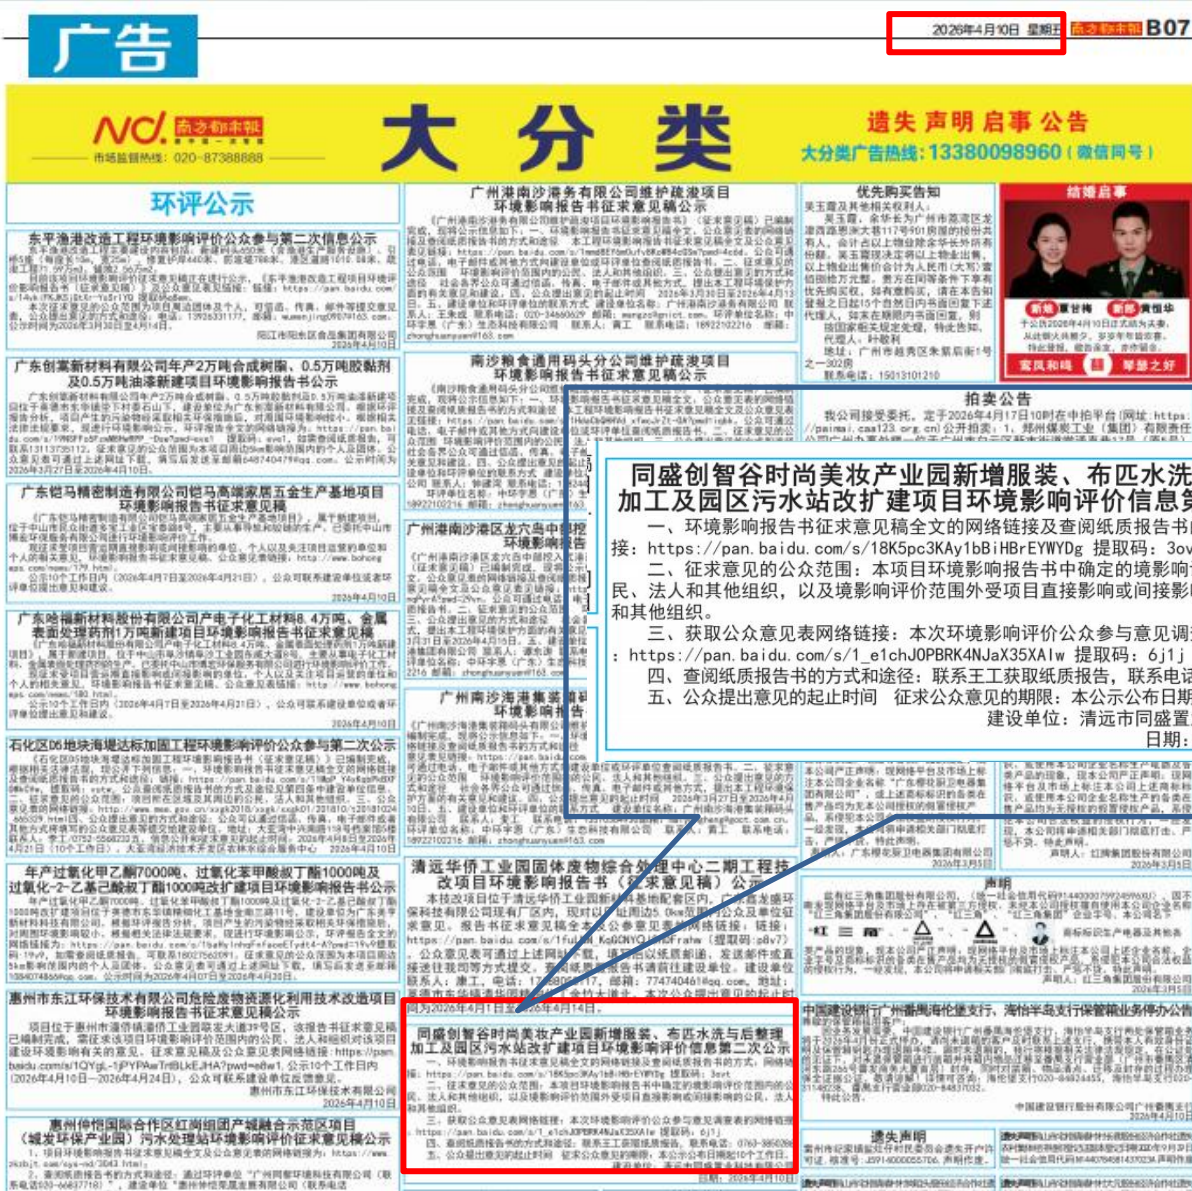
广告

2026年4月10日 星期五 南方都市报 B07

南方都市报
市场监督热线：020-87388888

大 分 类

遗失 声明 启事 公告
大分类广告热线：13380098960（微信同号）

环评公示

东平渔港改造工程环境影响评价公众参与第二次信息公示

广东创美新材料有限公司年产2万吨合成树脂、0.5万吨胶黏剂及0.5万吨油漆新建项目环境影响报告书公示

广东铠马精密制造有限公司铠马高端家居五金生产基地项目环境影响报告书征求意见稿

广东哈福新材料股份有限公司产电子化工材料8.4万吨、金属表面处理药剂1万吨新建项目环境影响报告书征求意见稿

石化区06地块海堤达标加固工程环境影响评价公众参与第二次公示

年产过氧化甲乙酮7000吨、过氧化苯甲酸叔丁酯1000吨及过氧化-2-乙基己酸叔丁酯1000吨改扩建项目环境影响报告书公示

惠州市东江环保技术有限公司危险废物资源化利用技术改造项目环境影响报告书征求意见稿公示

惠州仲恺国际合作区红岗组团产城融合示范区项目（城发环保产业园）污水处理站环境影响评价征求意见稿公示

广州港南沙港务有限公司维护疏浚项目环境影响报告书征求意见稿公示

南沙粮食通用码头分公司维护疏浚项目环境影响报告书征求意见稿公示

广州港南沙港区龙穴岛中部... 环境影响报告...

广州南沙海港集装... 环境影响报告...

清远华侨工业园固体废物综合处理中心二期工程技改项目环境影响报告书（征求意见稿）公示

同盛创智谷时尚美妆产业园新增服装、布匹水洗与后整理加工及园区污水站改扩建项目环境影响评价信息第二次公示

优先购买告知

结婚启事

拍卖公告
我公司接受委托，定于2026年4月17日10时在中拍平台（网址：https://paimai.caa123.org.cn）公开拍卖：1、郑州煤炭工业（集团）有限责任

同盛创智谷时尚美妆产业园新增服装、布匹水洗加工及园区污水站改扩建项目环境影响评价信息第
一、环境影响报告书征求意见稿全文的网络链接及查阅纸质报告书接：https://pan.baidu.com/s/18K5pc3KAy1bBiHBrEYWYDg 提取码：3ov
二、征求意见的公众范围：本项目环境影响报告书中确定的境影响民、法人和其他组织，以及境影响评价范围外受项目直接影响或间接影和其他组织。
三、获取公众意见表网络链接：本次环境影响评价公众参与意见调：https://pan.baidu.com/s/1_e1chJOPBRK4NJaX35XAlw 提取码：6j1j
四、查阅纸质报告书的方式和途径：联系王工获取纸质报告，联系电
五、公众提出意见的起止时间 征求公众意见的期限：本公示公布日期
建设单位：清远市同盛置
日期：

声明

中国建设银行广州番禺海伦堡支行、海伦半岛支行保管箱业务停办公告

遗失声明